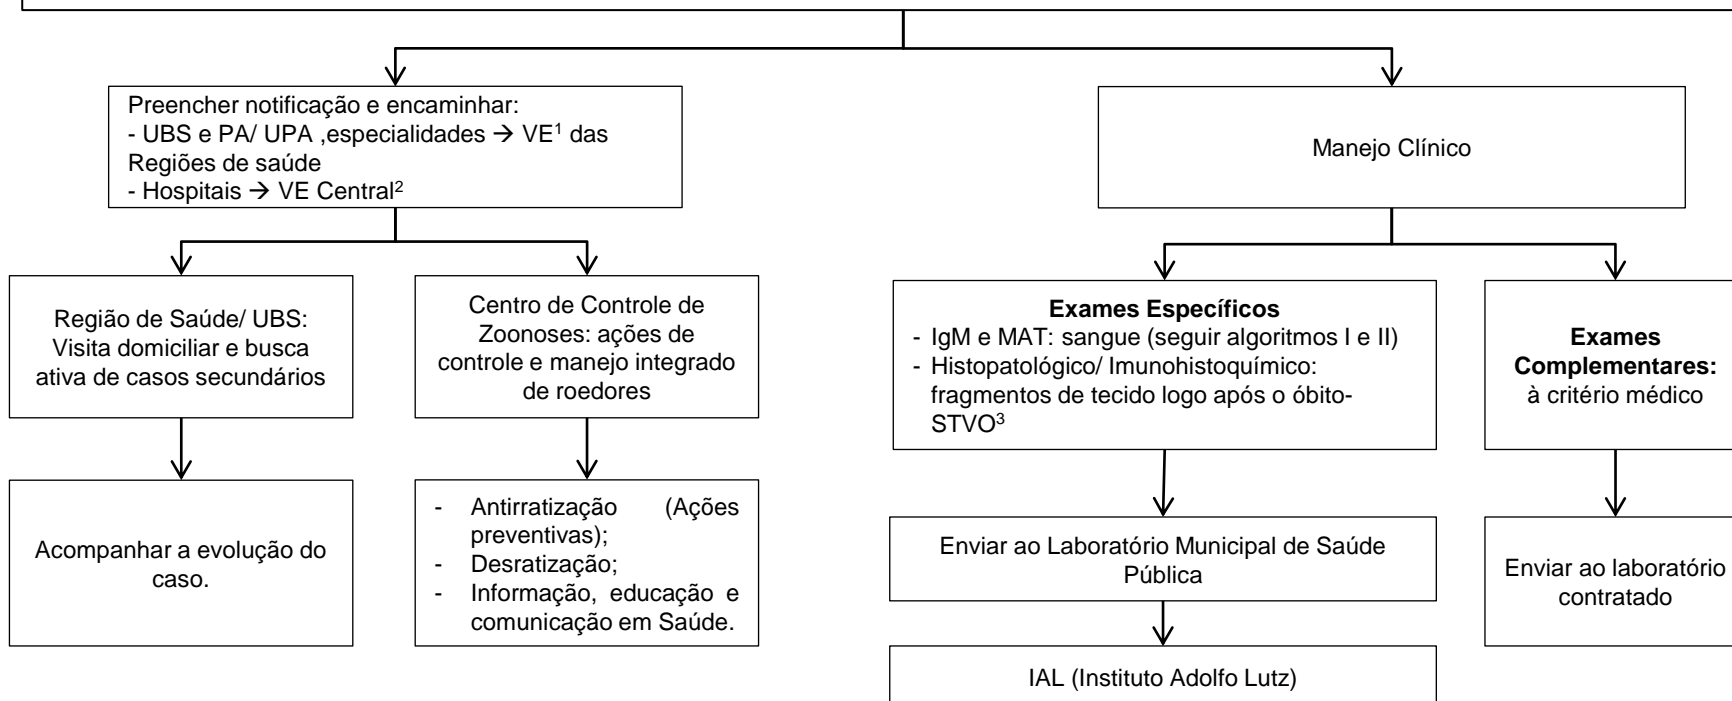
Preencher notificação e encaminhar:
- UBS e PA/ UPA ,especialidades → VE$^1$ das Regiões de saúde
- Hospitais → VE Central$^2$

Manejo Clínico

Região de Saúde/ UBS: Visita domiciliar e busca ativa de casos secundários

Centro de Controle de Zoonoses: ações de controle e manejo integrado de roedores

Acompanhar a evolução do caso.

- Antirratização (Ações preventivas);
- Desratização;
- Informação, educação e comunicação em Saúde.

**Exames Específicos**
- IgM e MAT: sangue (seguir algoritmos I e II)
- Histopatológico/ Imunohistoquímico: fragmentos de tecido logo após o óbito- STVO$^3$

**Exames Complementares:** à critério médico

Enviar ao Laboratório Municipal de Saúde Pública

Enviar ao laboratório contratado

IAL (Instituto Adolfo Lutz)